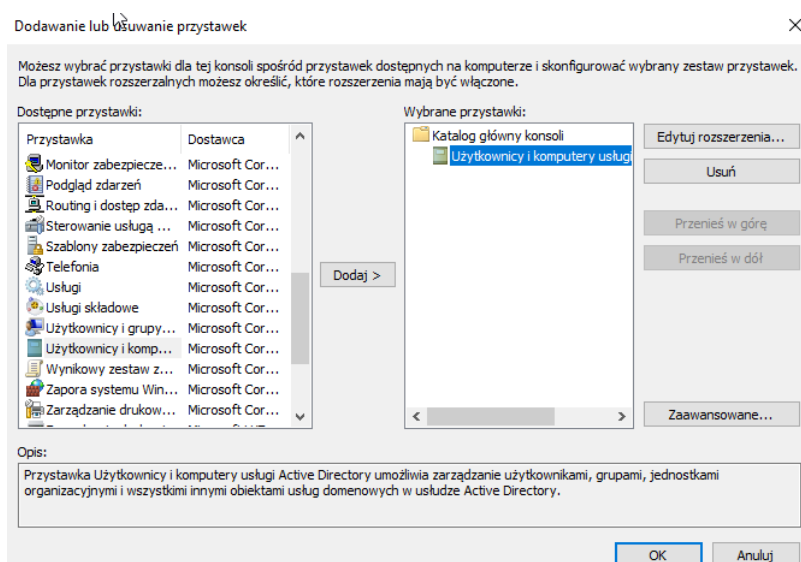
Dodawanie lub usuwanie przystawek

Możesz wybrać przystawki dla tej konsoli spośród przystawek dostępnych na komputerze i skonfigurować wybrany zestaw przystawek. Dla przystawek rozszerzalnych możesz określić, które rozszerzenia mają być włączone.

Dostępne przystawki:

| Przystawka | Dostawca |
|---|---|
| Monitor zabezpiecze... | Microsoft Cor... |
| Podgląd zdarzeń | Microsoft Cor... |
| Routing i dostęp zda... | Microsoft Cor... |
| Sterowanie usługą ... | Microsoft Cor... |
| Szablony zabezpieczeń | Microsoft Cor... |
| Telefonia | Microsoft Cor... |
| Usługi | Microsoft Cor... |
| Usługi składowe | Microsoft Cor... |
| Użytkownicy i grupy... | Microsoft Cor... |
| Użytkownicy i komp... | Microsoft Cor... |
| Wynikowy zestaw z... | Microsoft Cor... |
| Zapora systemu Win... | Microsoft Cor... |
| Zarządzanie drukow... | Microsoft Cor... |

Dodaj >

Wybrane przystawki:

Katalog główny konsoli
Użytkownicy i komputery usługi

Edytuj rozszerzenia...
Usuń
Przenieś w górę
Przenieś w dół
Zaawansowane...

Opis:
Przystawka Użytkownicy i komputery usługi Active Directory umożliwia zarządzanie użytkownikami, grupami, jednostkami organizacyjnymi i wszystkimi innymi obiektami usług domenowych w usłudze Active Directory.

OK
Anuluj